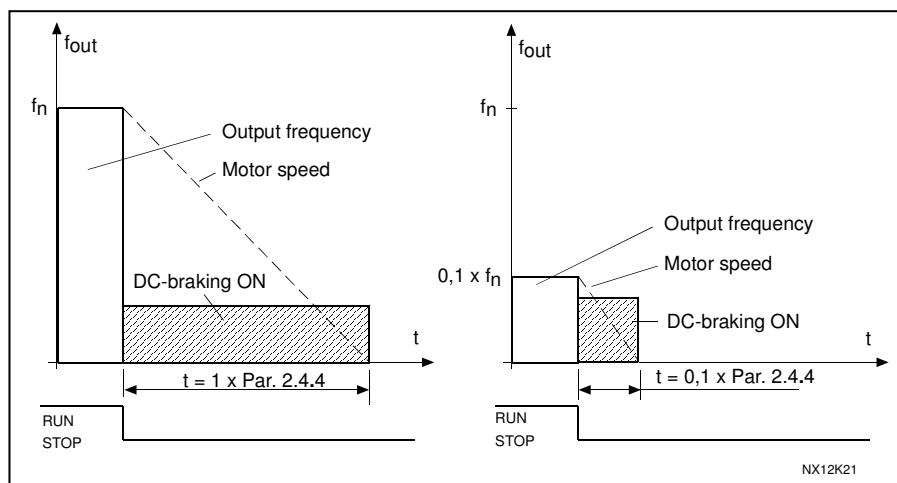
$f_{out}$

$f_n$

Output frequency

Motor speed

DC-braking ON

t

t = 1 x Par. 2.4.4

RUN
STOP

$f_{out}$

$f_n$

Output frequency

0,1 x $f_n$

Motor speed

DC-braking ON

t

t = 0,1 x Par. 2.4.4

RUN
STOP

NX12K21